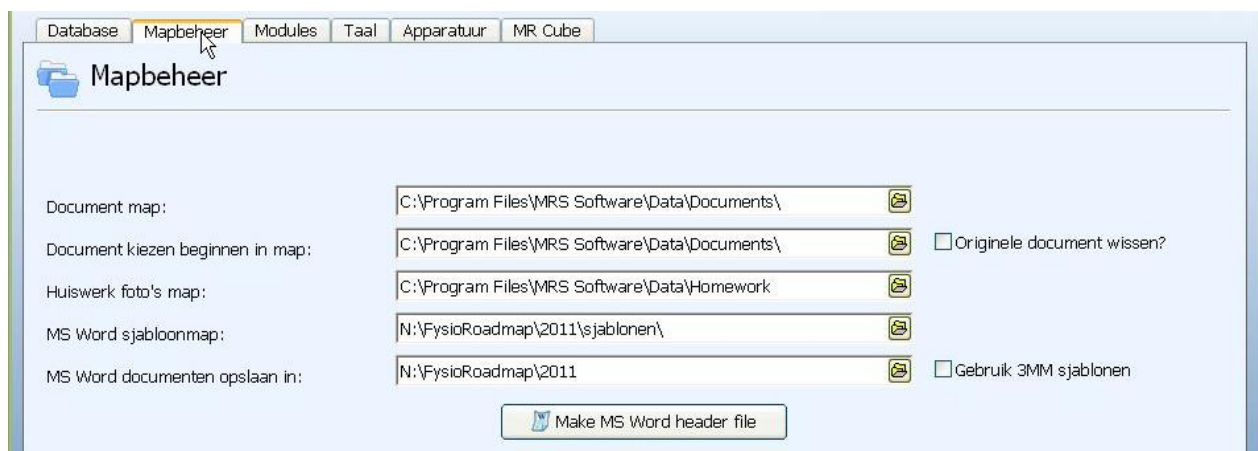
Database | Mapbeheer | Modules | Taal | Apparatuur | MR Cube

Mapbeheer

Document map: C:\Program Files\MRS Software\Data\Documents\

Document kiezen beginnen in map: C:\Program Files\MRS Software\Data\Documents\ Originele document wissen?

Huiswerk foto's map: C:\Program Files\MRS Software\Data\Homework

MS Word sjabloonmap: N:\FysioRoadmap\2011\sjablonen\

MS Word documenten opslaan in: N:\FysioRoadmap\2011 Gebruik 3MM sjablonen

Make MS Word header file